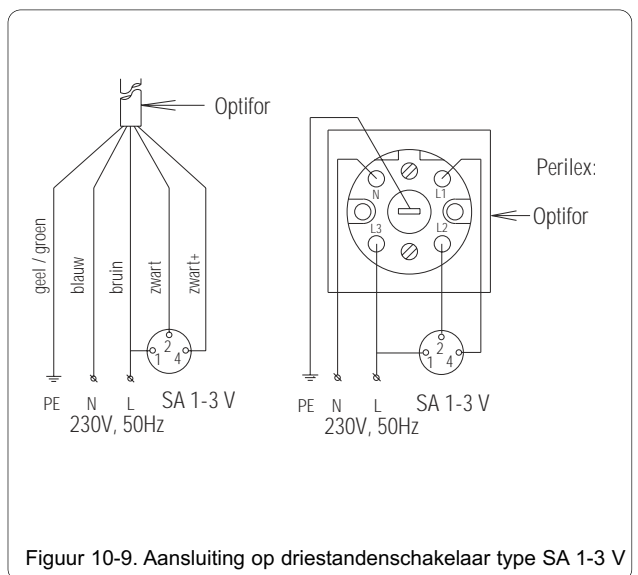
Optifor

geel / groen
blauw
bruin
zwart
zwart+

2
1
4

PE N L SA 1-3 V
230V, 50Hz

Perilex:

N
L1
L3
L2

Optifor

2
1
4

PE N L SA 1-3 V
230V, 50Hz

Figuur 10-9. Aansluiting op driestandenschakelaar type SA 1-3 V